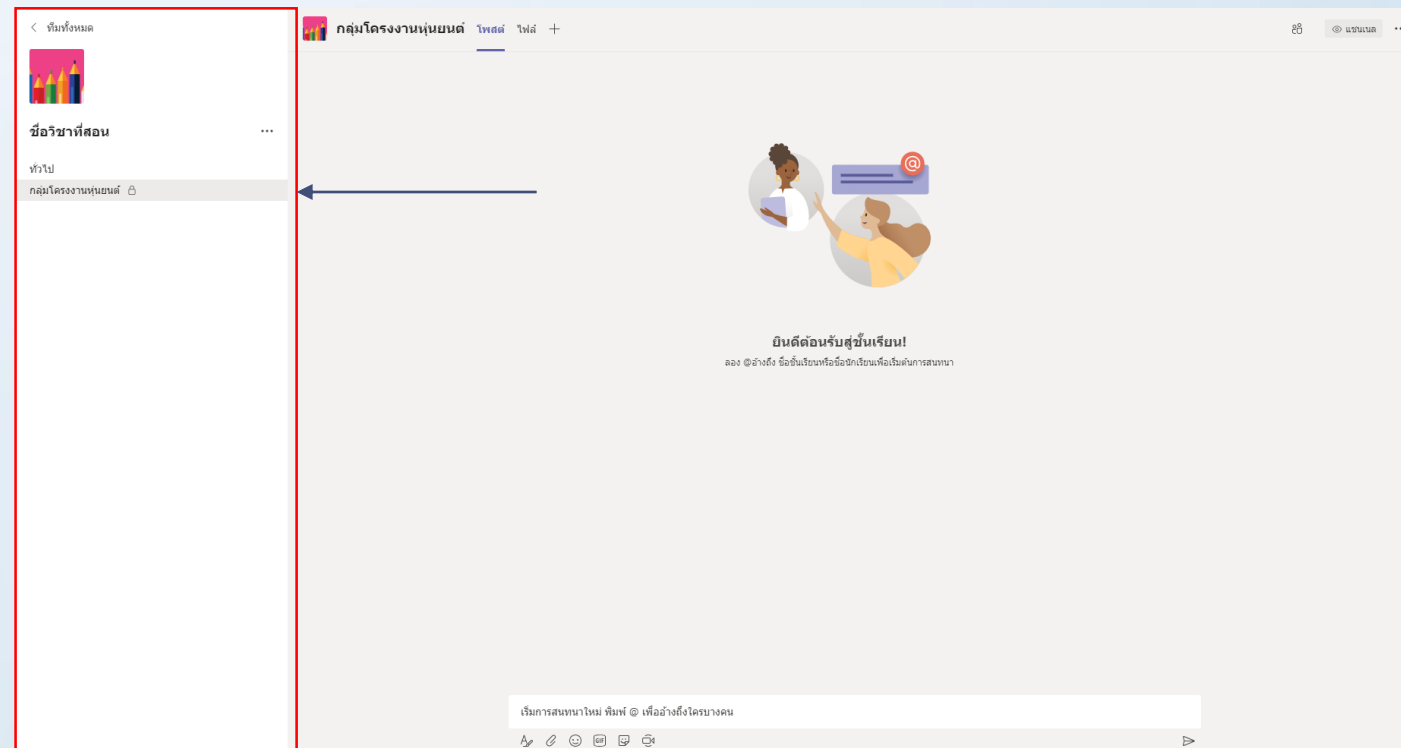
< ทีมทั้งหมด

ชื่อวิชาที่สอน ...

ทั่วไป

กลุ่มโครงงานหุ่นยนต์

กลุ่มโครงงานหุ่นยนต์ โพสต์ ไฟล์ +

แชนเนล ...

ยินดีต้อนรับสู่ชั้นเรียน!

ลอง @อ้างถึง ชื่อชั้นเรียนหรือชื่อนักเรียนเพื่อเริ่มต้นการสนทนา

เริ่มการสนทนาใหม่ พิมพ์ @ เพื่ออ้างถึงใครบางคน